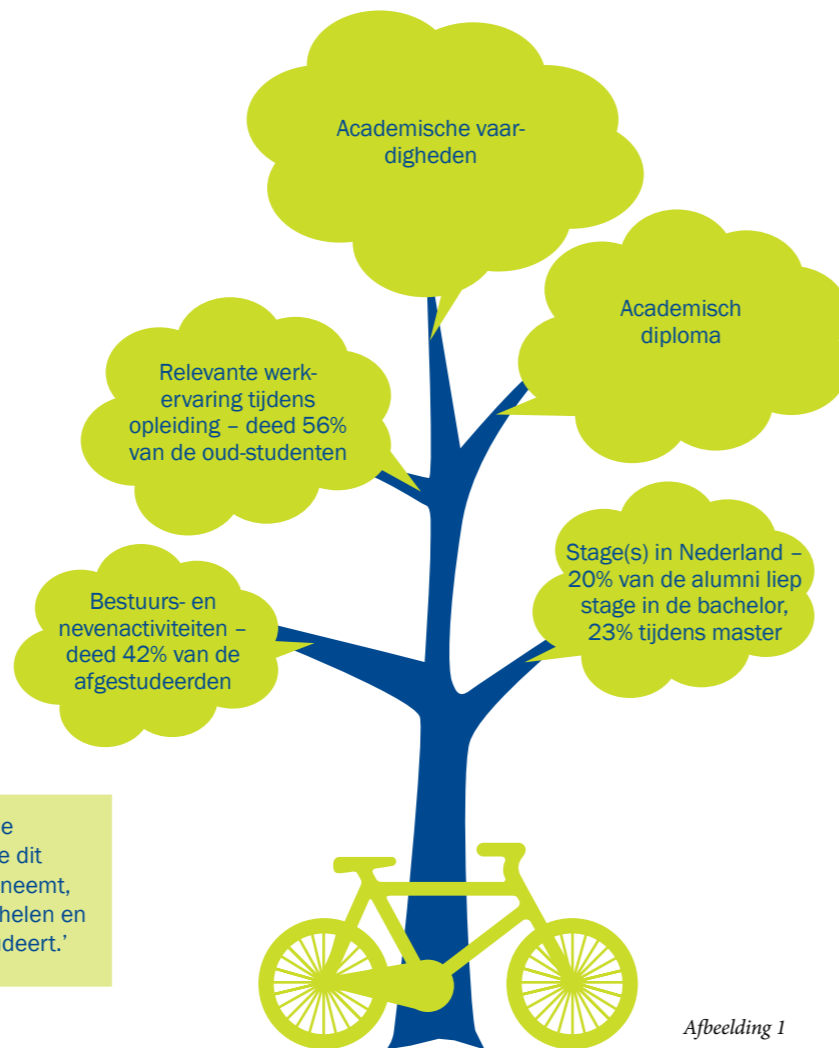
Academische vaardigheden

Academisch diploma

Relevante werkervaring tijdens opleiding – deed 56% van de oud-studenten

Stage(s) in Nederland – 20% van de alumni liep stage in de bachelor, 23% tijdens master

Bestuurs- en nevenactiviteiten – deed 42% van de afgestudeerden

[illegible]e
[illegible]e dit
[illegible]neemt,
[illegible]helen en
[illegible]deert.'

Afbeelding 1